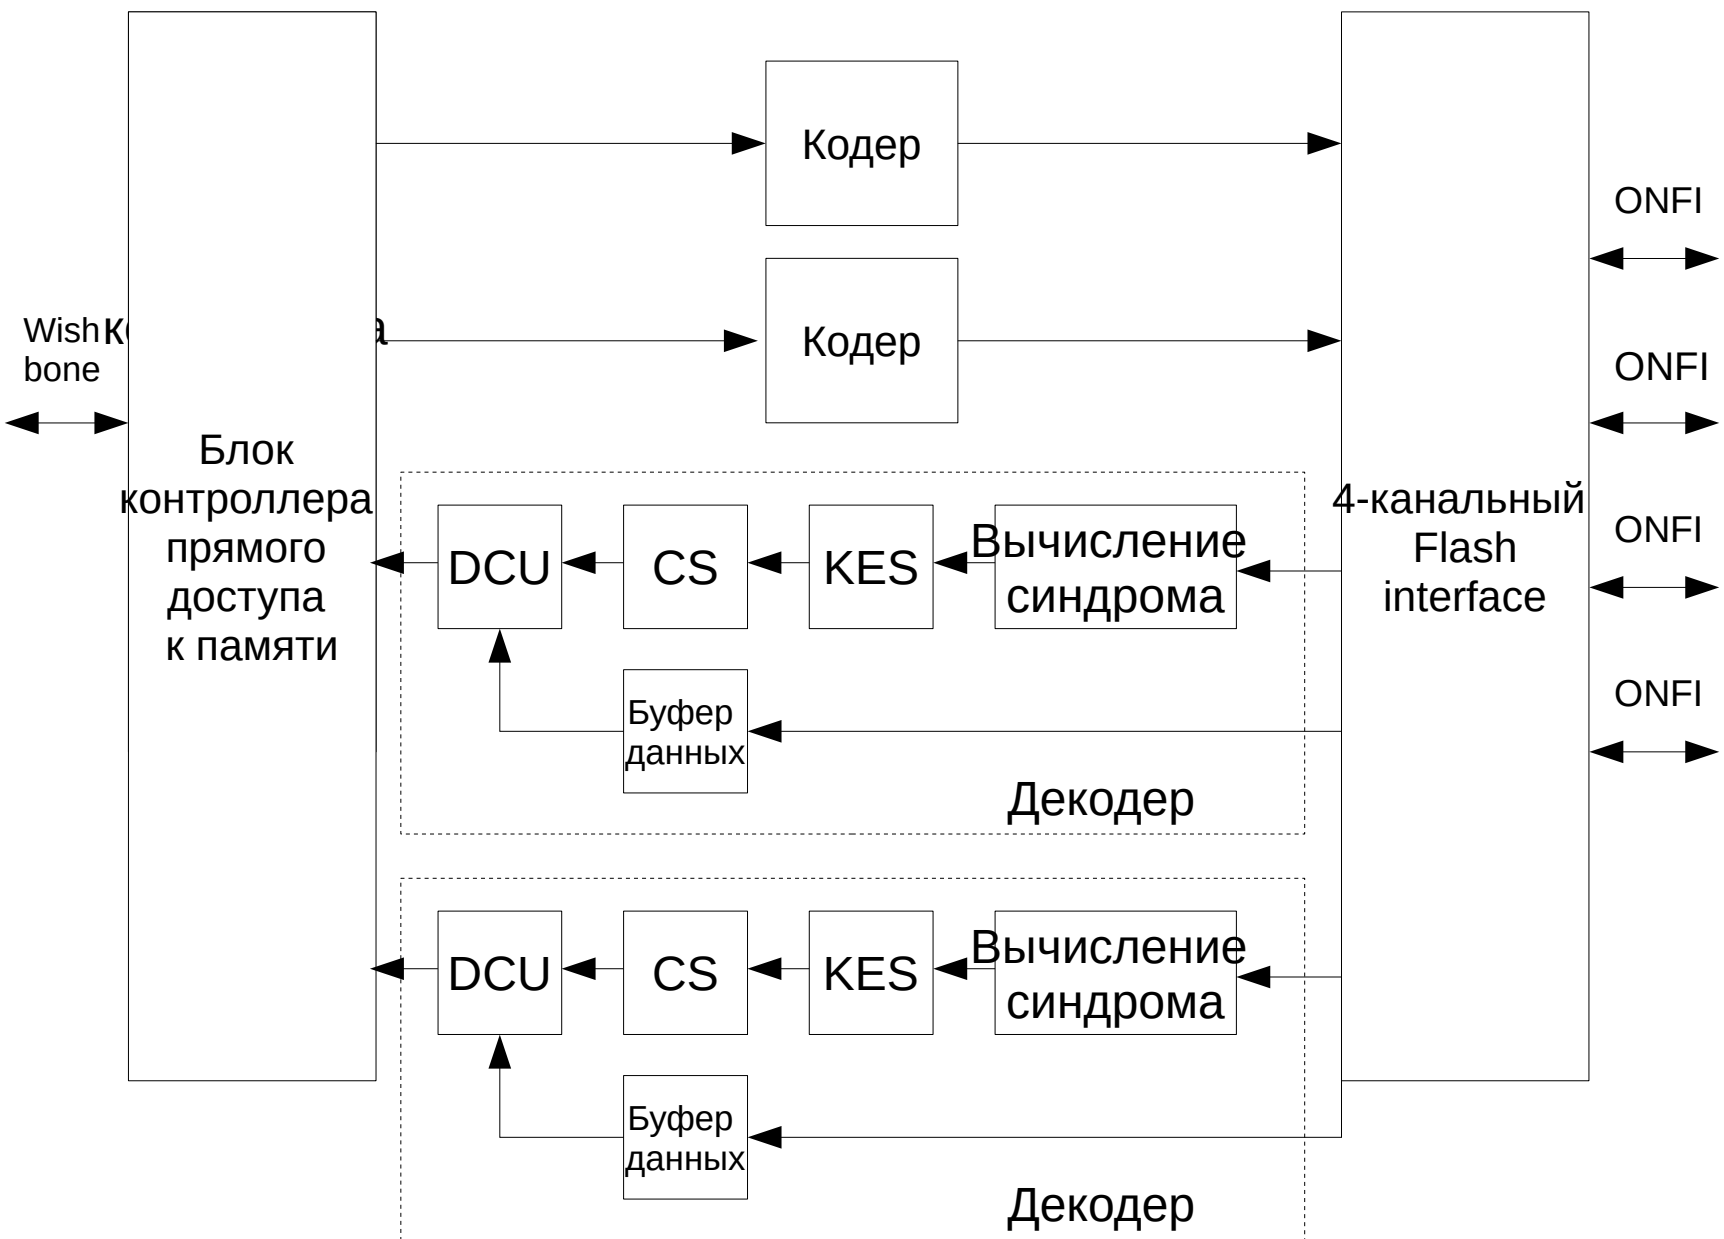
Кодер

ONFI

Wishbone

Кодер

ONFI

Блок контроллера прямого доступа к памяти

4-канальный Flash interface

ONFI

DCU

CS

KES

Вычисление синдрома

Буфер данных

ONFI

Декодер

DCU

CS

KES

Вычисление синдрома

Буфер данных

Декодер